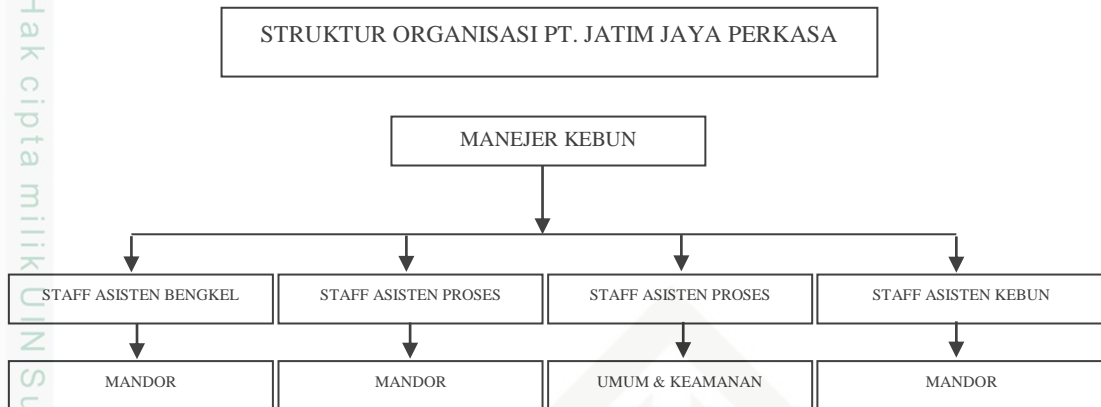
Hak cipta milik UIN Su

STRUKTUR ORGANISASI PT. JATIM JAYA PERKASA

MANEJER KEBUN

STAFF ASISTEN BENGKEL

STAFF ASISTEN PROSES

STAFF ASISTEN PROSES

STAFF ASISTEN KEBUN

MANDOR

MANDOR

UMUM & KEAMANAN

MANDOR